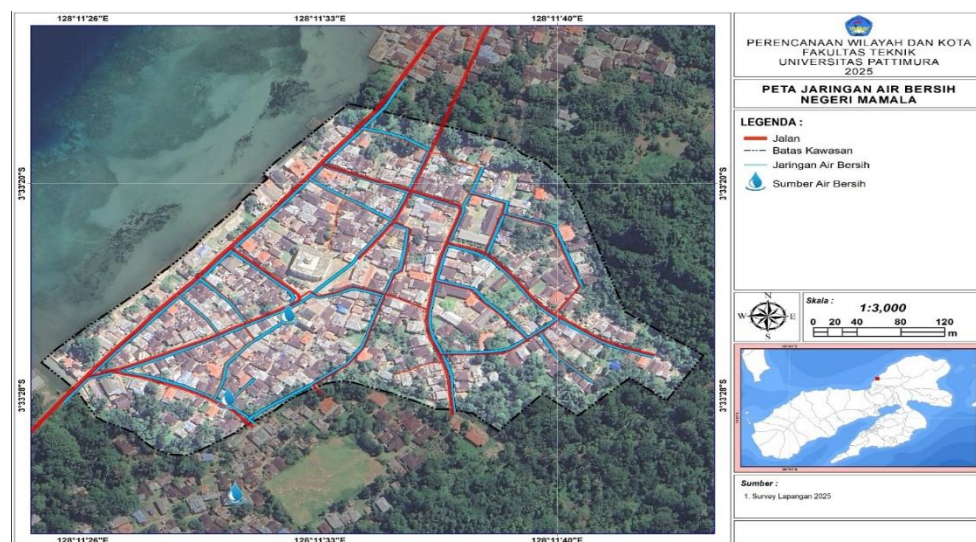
128°11'26"E 128°11'33"E 128°11'40"E

3°33'20"S

3°33'28"S

128°11'26"E 128°11'33"E 128°11'40"E

PERENCANAAN WILAYAH DAN KOTA
FAKULTAS TEKNIK
UNIVERSITAS PATTIMURA
2025

PETA JARINGAN AIR BERSIH NEGERI MAMALA

LEGENDA :
Jalan
Batas Kawasan
Jaringan Air Bersih
Sumber Air Bersih

N
W E
S

Skala :
1:3,000
0 20 40 80 120 m

3°33'20"S

3°33'28"S

Sumber :
1. Survey Lapangan 2025